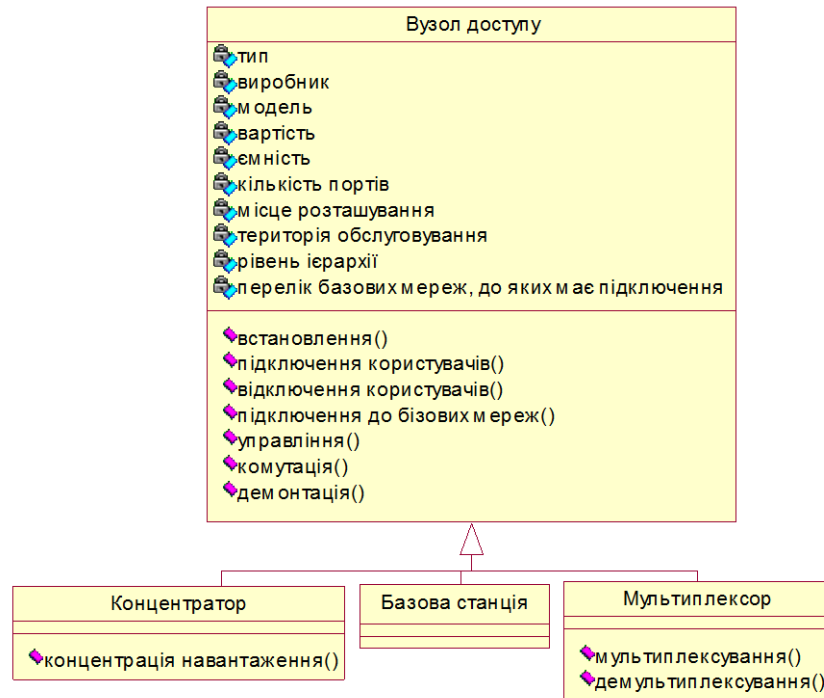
Вузол доступу

тип
виробник
модель
вартість
ємність
кількість портів
місце розташування
територія обслуговування
рівень ієрархії
перелік базових мереж, до яких має підключення

встановлення()
підключення користувачів()
відключення користувачів()
підключення до бізових мереж()
управління()
комутація()
демонтація()

Концентратор

концентрація навантаження()

Базова станція

Мультиплексор

мультиплексування()
демультиплексування()